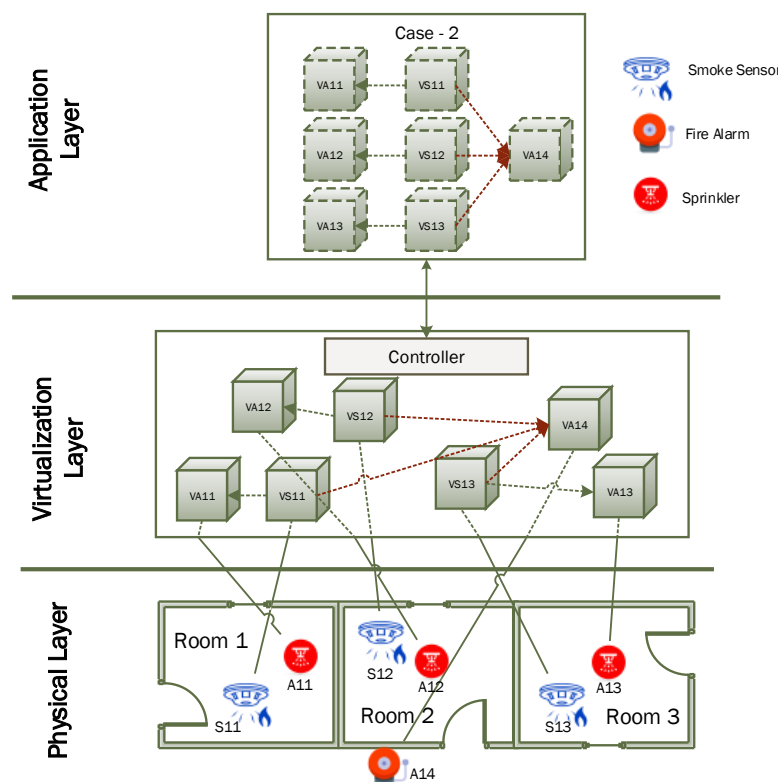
Application Layer

Case - 2

VA11
VS11
VA12
VS12
VA14
VA13
VS13

Smoke Sensor
Fire Alarm
Sprinkler

Virtualization Layer

Controller

VA12
VS12
VA14
VA11
VS11
VS13
VA13

Physical Layer

Room 1
A11
S11
S12
A12
Room 2
A13
S13
Room 3
A14